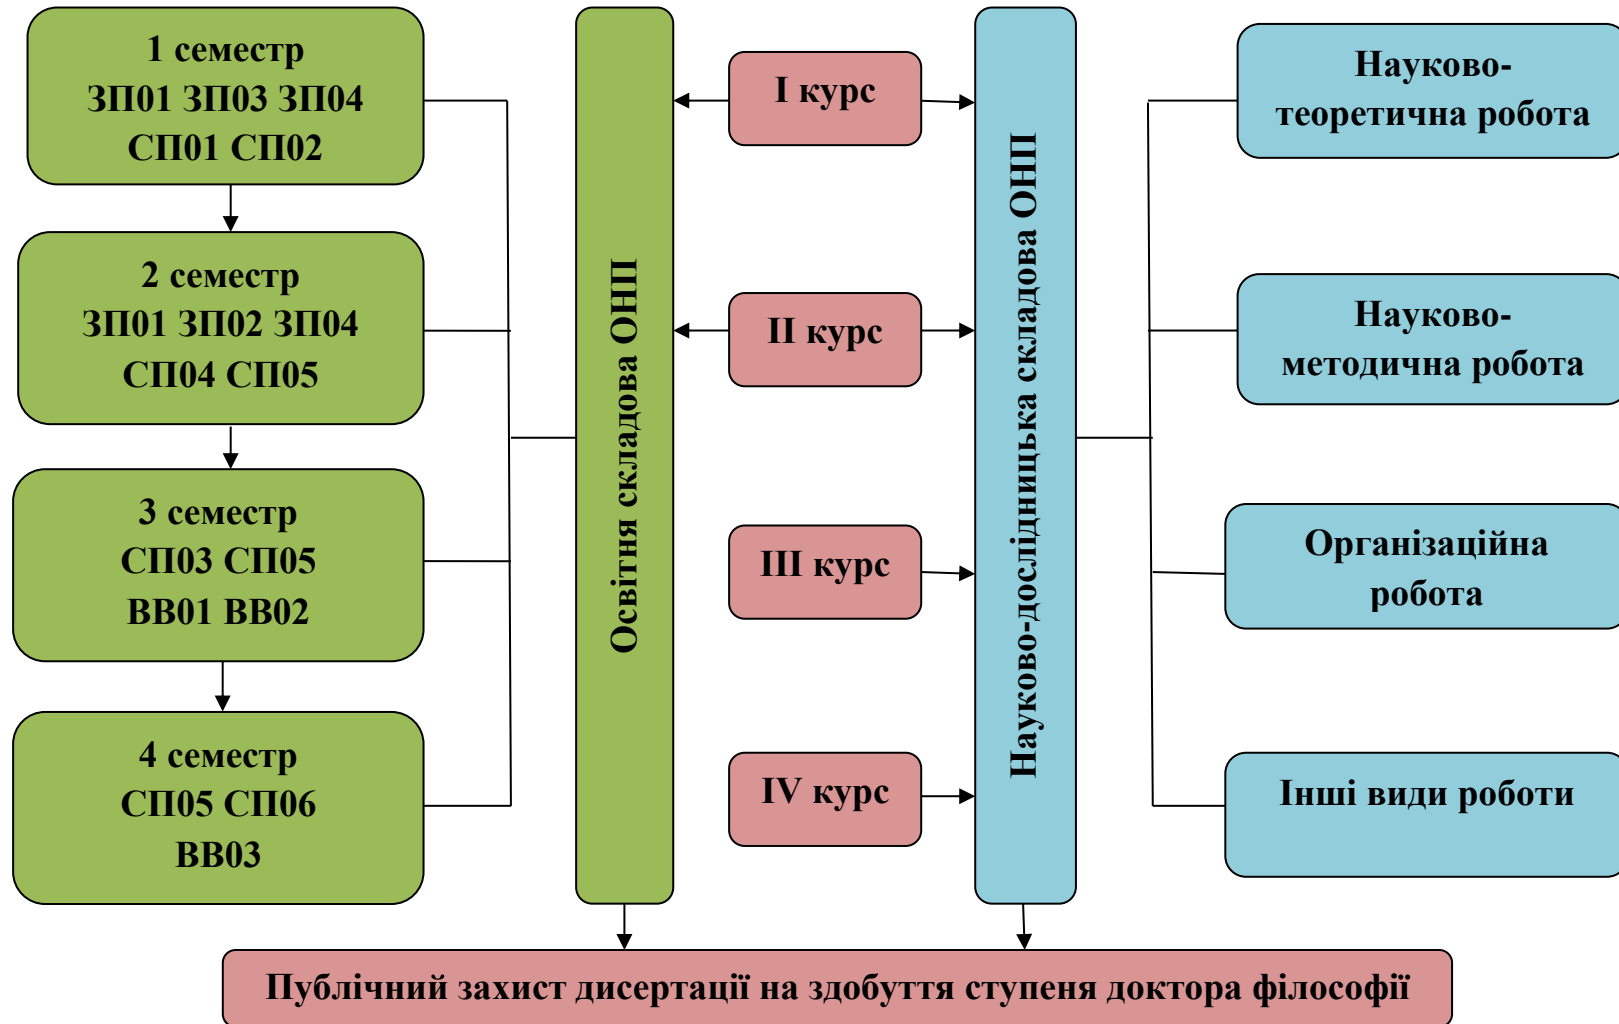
1 семестр
ЗП01 ЗП03 ЗП04
СП01 СП02

2 семестр
ЗП01 ЗП02 ЗП04
СП04 СП05

3 семестр
СП03 СП05
ВВ01 ВВ02

4 семестр
СП05 СП06
ВВ03

Освітня складова ОНП

I курс

II курс

III курс

IV курс

Науково-дослідницька складова ОНП

Науково-теоретична робота

Науково-методична робота

Організаційна робота

Інші види роботи

Публічний захист дисертації на здобуття ступеня доктора філософії